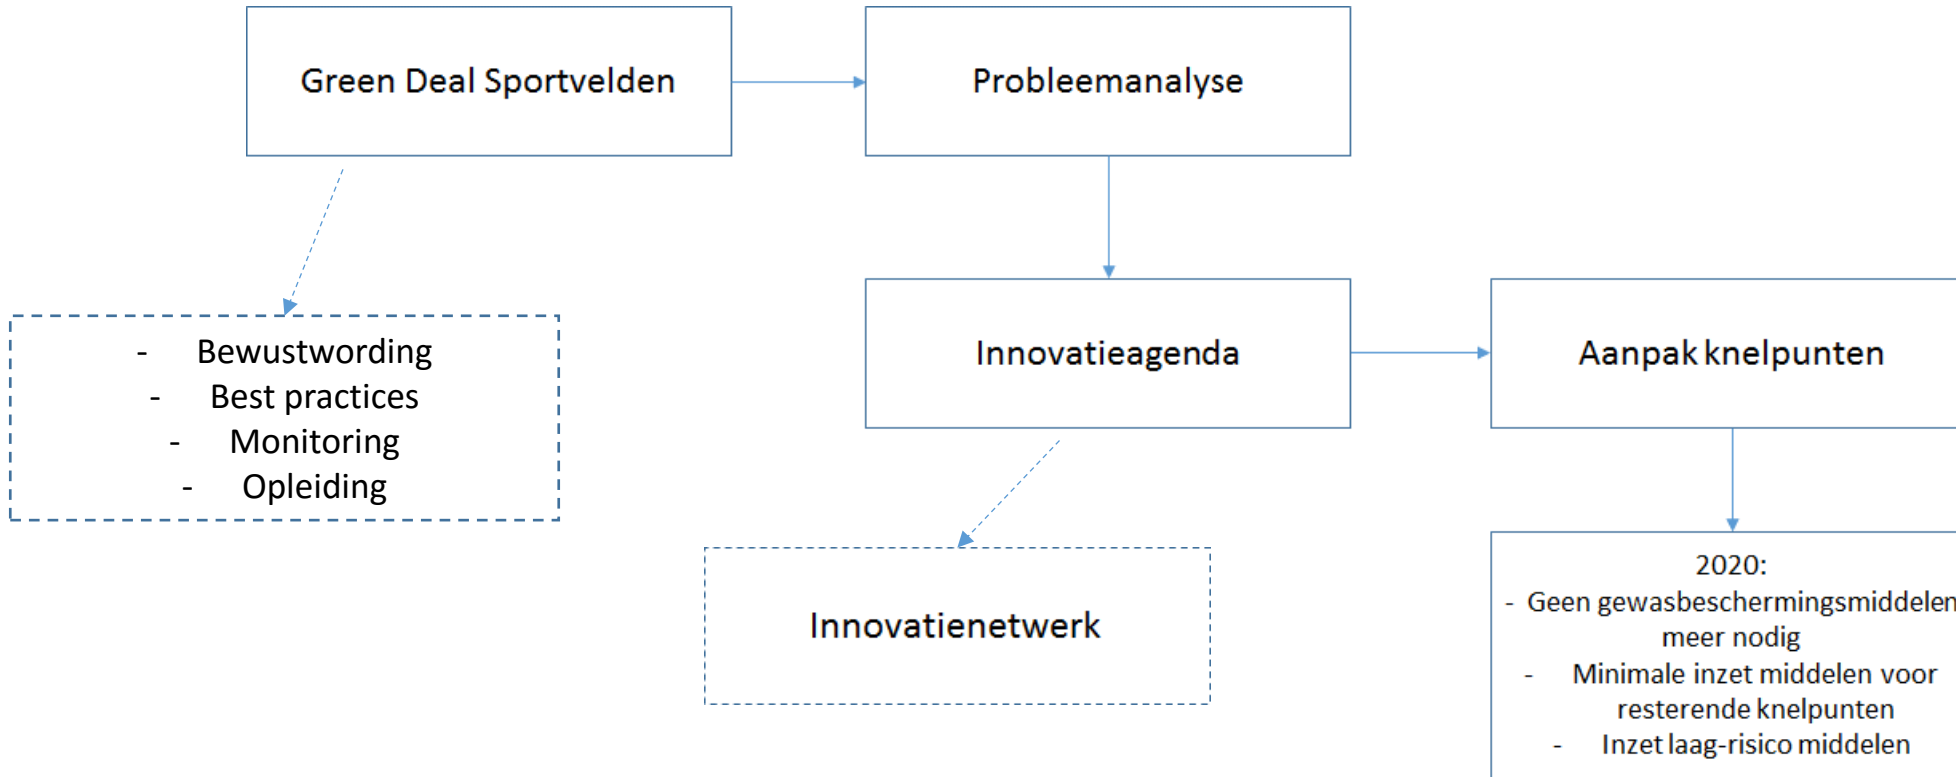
Green Deal Sportvelden

Probleemanalyse

- Bewustwording
- Best practices
- Monitoring
- Opleiding

Innovatieagenda

Aanpak knelpunten

Innovatienetwerk

2020:
- Geen gewasbeschermingsmiddelen meer nodig
- Minimale inzet middelen voor resterende knelpunten
- Inzet laag-risico middelen